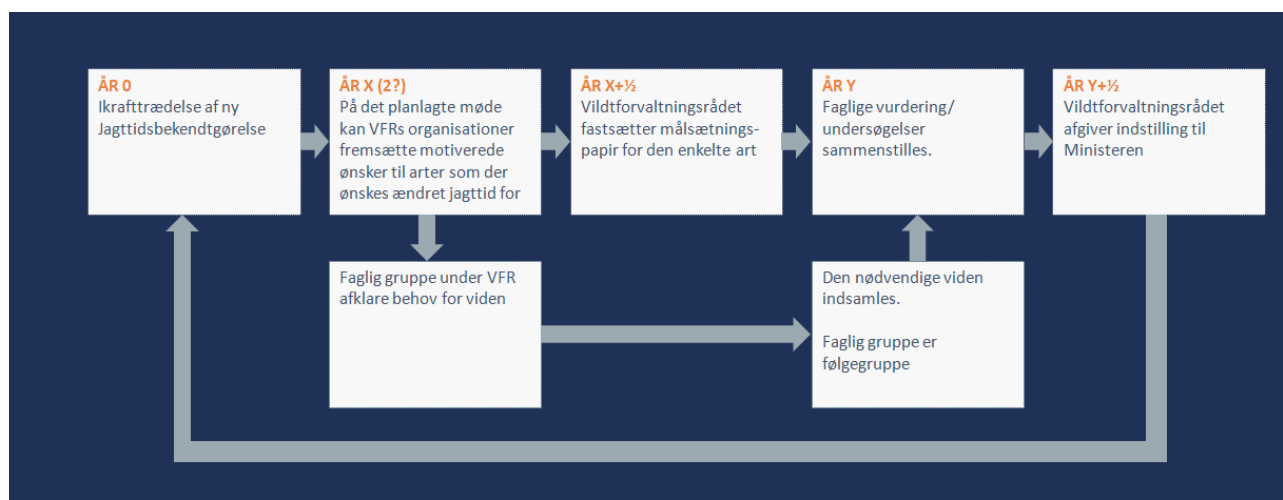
ÅR 0
Ikrafttrædelse af ny Jagttidsbekendtgørelse

ÅR X (2?)
På det planlagte møde kan VFRs organisationer fremsætte motiverede ønsker til arter som der ønskes ændret jagttid for

ÅR X+½
Vildtforvaltningsrådet fastsætter målsætningspapir for den enkelte art

ÅR Y
Faglige vurdering/ undersøgelser sammenstilles.

ÅR Y+½
Vildtforvaltningsrådet afgiver indstilling til Ministeren

Faglig gruppe under VFR afklare behov for viden

Den nødvendige viden indsamles.

Faglig gruppe er følgegruppe